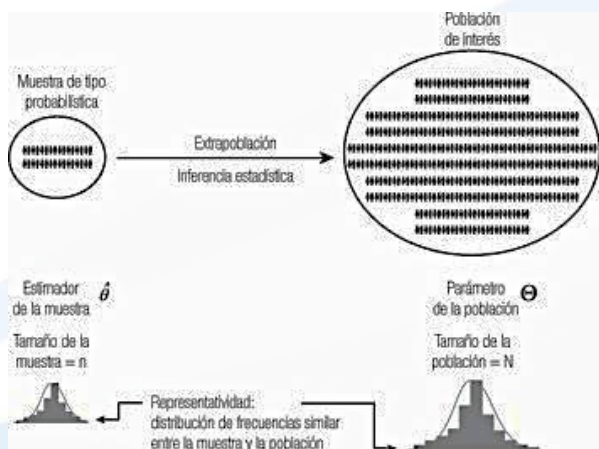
Población de interés

Muestra de tipo probabilística

Extrapoblación

Inferencia estadística

Estimador de la muestra $\hat{\theta}$

Tamaño de la muestra = n

Parámetro de la población $\Theta$

Tamaño de la población = N

Representatividad: distribución de frecuencias similar entre la muestra y la población